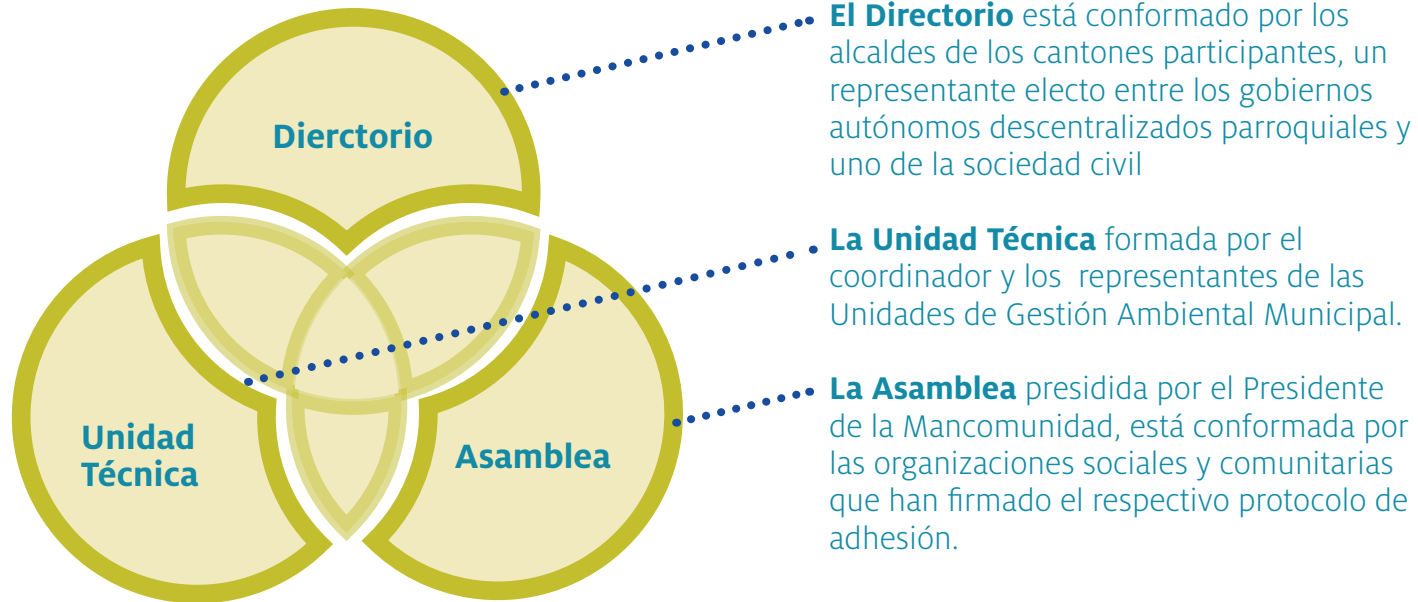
Dierctorio

Unidad Técnica

Asamblea

El Directorio está conformado por los alcaldes de los cantones participantes, un representante electo entre los gobiernos autónomos descentralizados parroquiales y uno de la sociedad civil

La Unidad Técnica formada por el coordinador y los representantes de las Unidades de Gestión Ambiental Municipal.

La Asamblea presidida por el Presidente de la Mancomunidad, está conformada por las organizaciones sociales y comunitarias que han firmado el respectivo protocolo de adhesión.